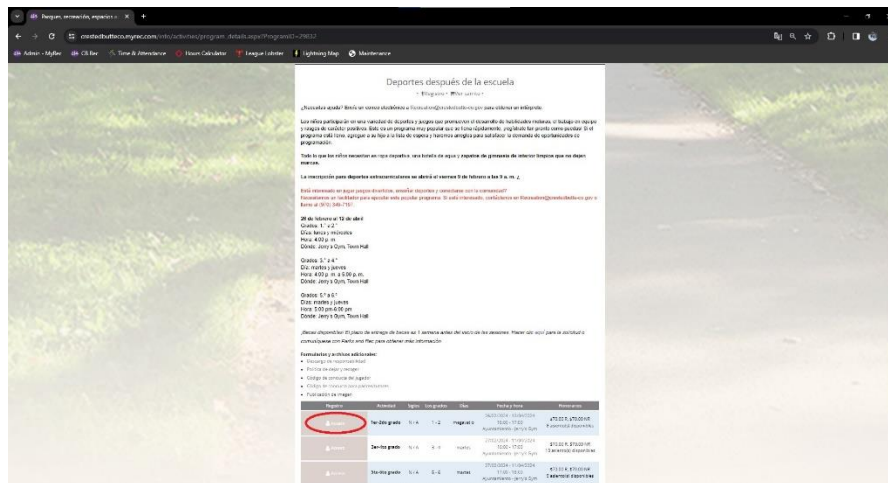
Parques, recreación, espacios... ×
crestedbutteco.myrec.com/info/activities/program_details.aspx?ProgramID=29832
Admin - MyRec   CB Rec   Time & Attendance   Hours Calculator   League Lobster   Lightning Map   Maintenance

Deportes después de la escuela
« Regreso · Ver carrito »

¿Necesitas ayuda? Envíe un correo electrónico a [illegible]@crestedbutteco.gov para obtener un enlace.

Los niños participarán en una variedad de deportes y juegos que promueven el desarrollo de habilidades motoras, el trabajo en equipo y rasgos de carácter positivos. Este es un programa muy popular que se llena rápidamente, ¡regístrate tan pronto como puedas! Si el programa está lleno, agregue a su hijo a la lista de espera y haremos arreglos para satisfacer la demanda de oportunidades de programación.

Todo lo que los niños necesitan es ropa deportiva, una botella de agua y zapatos de gimnasio de interior limpios que no dejen marcas.

La inscripción para deportes extracurriculares se abrirá el viernes 9 de febrero a las 9 a. m. ¡

Está interesado en jugar juegos divertidos, enseñar deportes y conectarse con la comunidad? Necesitamos un facilitador para ayudar este popular programa. Si está interesado, comuníquese con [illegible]@crestedbutteco.gov o llame al (970) 349-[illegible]

26 de febrero al 12 de abril
Grados: 1.° y 2.°
Días: lunes y miércoles
Hora: 4:00 p. m.
Dónde: Jerry's Gym, Town Hall

Grados: 3.° y 4.°
Día: martes y jueves
Hora: 4:00 p. m. a 5:00 p. m.
Dónde: Jerry's Gym, Town Hall

Grados: 5.° a 8.°
Días: martes y jueves
Hora: 5:00 pm-6:00 pm
Dónde: Jerry's Gym, Town Hall

¡Becas disponibles! El plazo de entrega de becas es 1 semana antes del inicio de las sesiones. Hacer clic aquí para la solicitud o comuníquese con Parks and Rec para obtener más información

Formularios y archivos adicionales:
• Descargo de responsabilidad
• Política de dejar y recoger
• Código de conducta del jugador
• Código de conducta para padres/tutores
• Publicación de imagen

| Registro | Actividad | Siglos | Los grados | Días | Fecha y hora | Honorarios |
|---|---|---|---|---|---|---|
| Añadir | 1er-2do grado | N / A | 1 - 2 | Mojado | 26/02/2024 - 10/04/2024 16:00 - 17:00 Ayuntamiento - Jerry's Gym | $70,00 R, $70,00 NR 9 aperturas disponibles |
| Añadir | 3er-4to grado | N / A | 3 - 4 | martes | 27/02/2024 - 11/04/2024 16:00 - 17:00 Ayuntamiento - Jerry's Gym | $70,00 R, $70,00 NR 13 aperturas disponibles |
| Añadir | 5to-8to grado | N / A | 5 - 8 | martes | 27/02/2024 - 11/04/2024 17:00 - 18:00 Ayuntamiento - Jerry's Gym | $70,00 R, $70,00 NR 7 aperturas disponibles |